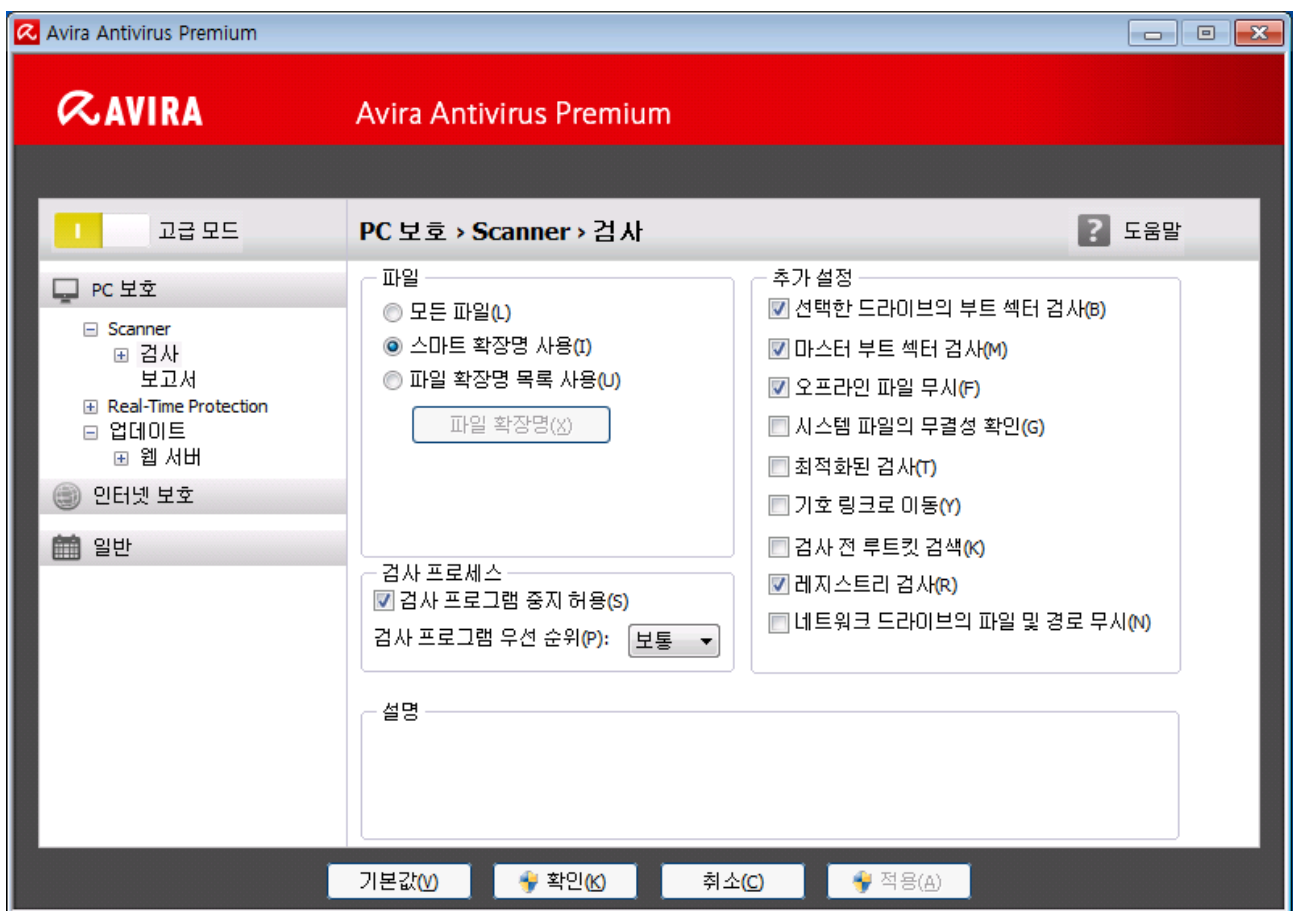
Avira Antivirus Premium

AVIRA Avira Antivirus Premium

I 고급 모드

PC 보호 › Scanner › 검사

? 도움말

PC 보호
Scanner
검사
보고서
Real-Time Protection
업데이트
웹 서버
인터넷 보호
일반

파일
모든 파일(L)
스마트 확장명 사용(I)
파일 확장명 목록 사용(U)
파일 확장명(X)

검사 프로세스
검사 프로그램 중지 허용(S)
검사 프로그램 우선 순위(P): 보통

추가 설정
선택한 드라이브의 부트 섹터 검사(B)
마스터 부트 섹터 검사(M)
오프라인 파일 무시(F)
시스템 파일의 무결성 확인(G)
최적화된 검사(T)
기호 링크로 이동(Y)
검사 전 루트킷 검색(K)
레지스트리 검사(R)
네트워크 드라이브의 파일 및 경로 무시(N)

설명

기본값(V) 확인(K) 취소(C) 적용(A)